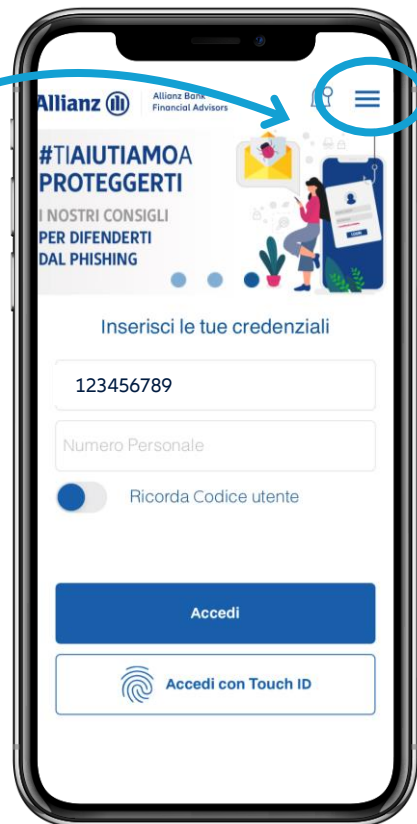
Allianz

Allianz Bank
Financial Advisors

#TIAIUTIAMOA
PROTEGGERTI
I NOSTRI CONSIGLI
PER DIFENDERTI
DAL PHISHING

Inserisci le tue credenziali

123456789

Numero Personale

Ricorda Codice utente

Accedi

Accedi con Touch ID